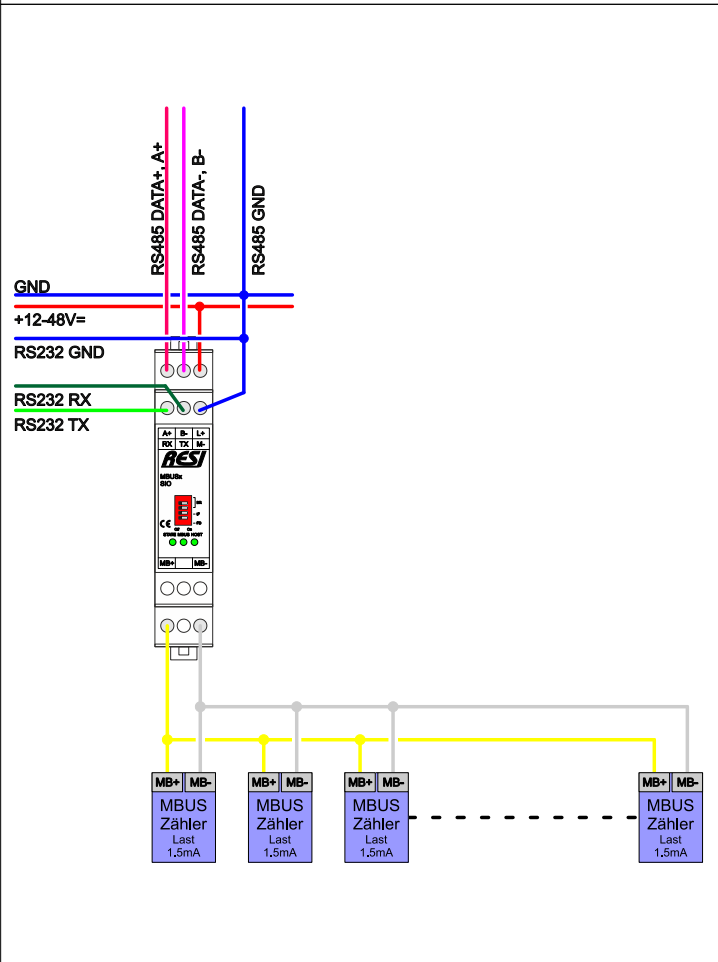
RS485 DATA+, A+
RS485 DATA-, B-
RS485 GND

GND
+12-48V=
RS232 GND
RS232 RX
RS232 TX

A+ B- L+
RX TX M-
RESI
MBUSx
SIO
MB+ MB-

MB+ MB-
MBUS
Zähler
Last
1.5mA

MB+ MB-
MBUS
Zähler
Last
1.5mA

MB+ MB-
MBUS
Zähler
Last
1.5mA

MB+ MB-
MBUS
Zähler
Last
1.5mA